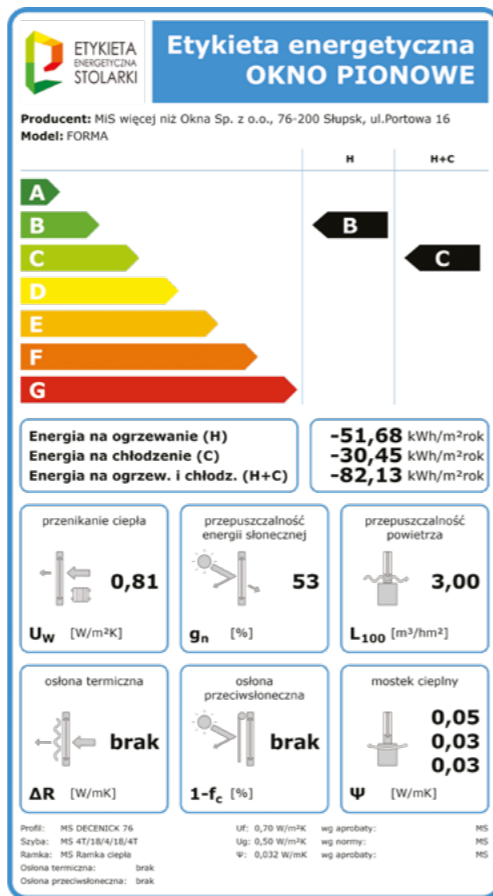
ETYKIETA ENERGETYCZNA STOLARKI

Etykieta energetyczna
OKNO PIONOWE

Producent: MiS więcej niż Okna Sp. z o.o., 76-200 Słupsk, ul.Portowa 16
Model: FORMA

H | H+C

A
B
C
D
E
F
G

B
C

Energia na ogrzewanie (H) -51,68 kWh/m²rok
Energia na chłodzenie (C) -30,45 kWh/m²rok
Energia na ogrzew. i chłodz. (H+C) -82,13 kWh/m²rok

przenikanie ciepła
0,81
$U_W$ [W/m²K]

przepuszczalność energii słonecznej
53
$g_n$ [%]

przepuszczalność powietrza
3,00
$L_{100}$ [m³/hm²]

osłona termiczna
brak
ΔR [W/mK]

osłona przeciwsłoneczna
brak
$1-f_c$ [%]

mostek cieplny
0,05
0,03
0,03
Ψ [W/mK]

Profil: MS DECENICK 76 | Uf: 0,70 W/m²K | wg aprobaty: | MS
Szyba: MS 4T/18/4/18/4T | Ug: 0,50 W/m²K | wg normy: | MS
Ramka: MS Ramka ciepła | Ψ: 0,032 W/mK | wg aprobaty: | MS
Osłona termiczna: brak
Osłona przeciwsłoneczna: brak